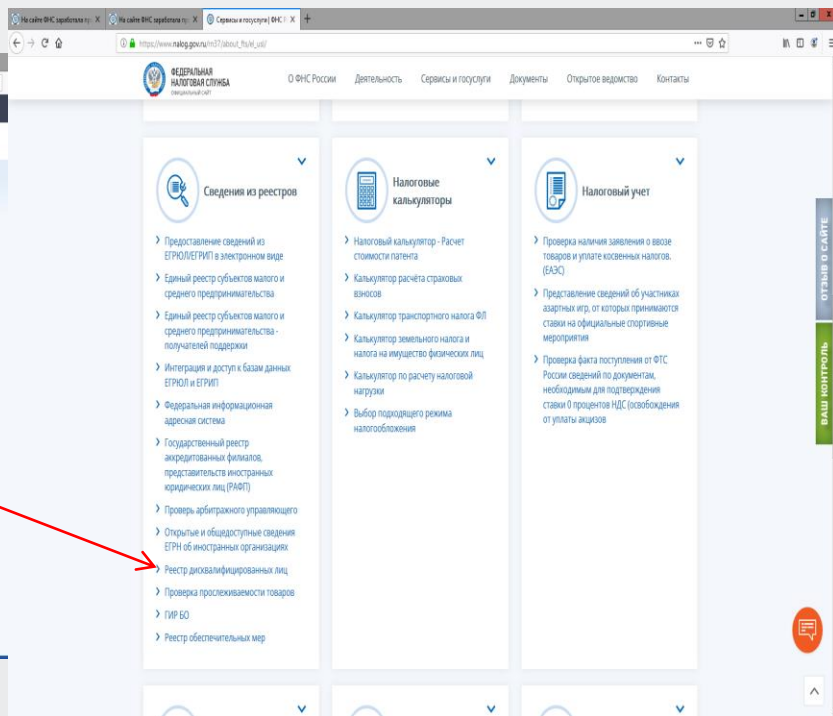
На сайте ФНС заработала пу | На сайте ФНС заработала пу | Сервисы и госуслуги | ФНС Р

https://www.nalog.gov.ru/rn37/about_fts/el_usl/

ФЕДЕРАЛЬНАЯ НАЛОГОВАЯ СЛУЖБА
ОФИЦИАЛЬНЫЙ САЙТ

О ФНС России | Деятельность | Сервисы и госуслуги | Документы | Открытое ведомство | Контакты

Сведения из реестров

› Предоставление сведений из ЕГРЮЛ/ЕГРИП в электронном виде
› Единый реестр субъектов малого и среднего предпринимательства
› Единый реестр субъектов малого и среднего предпринимательства - получателей поддержки
› Интеграция и доступ к базам данных ЕГРЮЛ и ЕГРИП
› Федеральная информационная адресная система
› Государственный реестр аккредитованных филиалов, представительств иностранных юридических лиц (РАФП)
› Проверь арбитражного управляющего
› Открытые и общедоступные сведения ЕГРН об иностранных организациях
› Реестр дисквалифицированных лиц
› Проверка прослеживаемости товаров
› ГИР БО
› Реестр обеспечительных мер

Налоговые калькуляторы

› Налоговый калькулятор - Расчет стоимости патента
› Калькулятор расчёта страховых взносов
› Калькулятор транспортного налога ФЛ
› Калькулятор земельного налога и налога на имущество физических лиц
› Калькулятор по расчету налоговой нагрузки
› Выбор подходящего режима налогообложения

Налоговый учет

› Проверка наличия заявления о ввозе товаров и уплате косвенных налогов. (ЕАЭС)
› Представление сведений об участниках азартных игр, от которых принимаются ставки на официальные спортивные мероприятия
› Проверка факта поступления от ФТС России сведений по документам, необходимым для подтверждения ставки 0 процентов НДС (освобождения от уплаты акцизов

ОТЗЫВ О САЙТЕ
ВАШ КОНТРОЛЬ